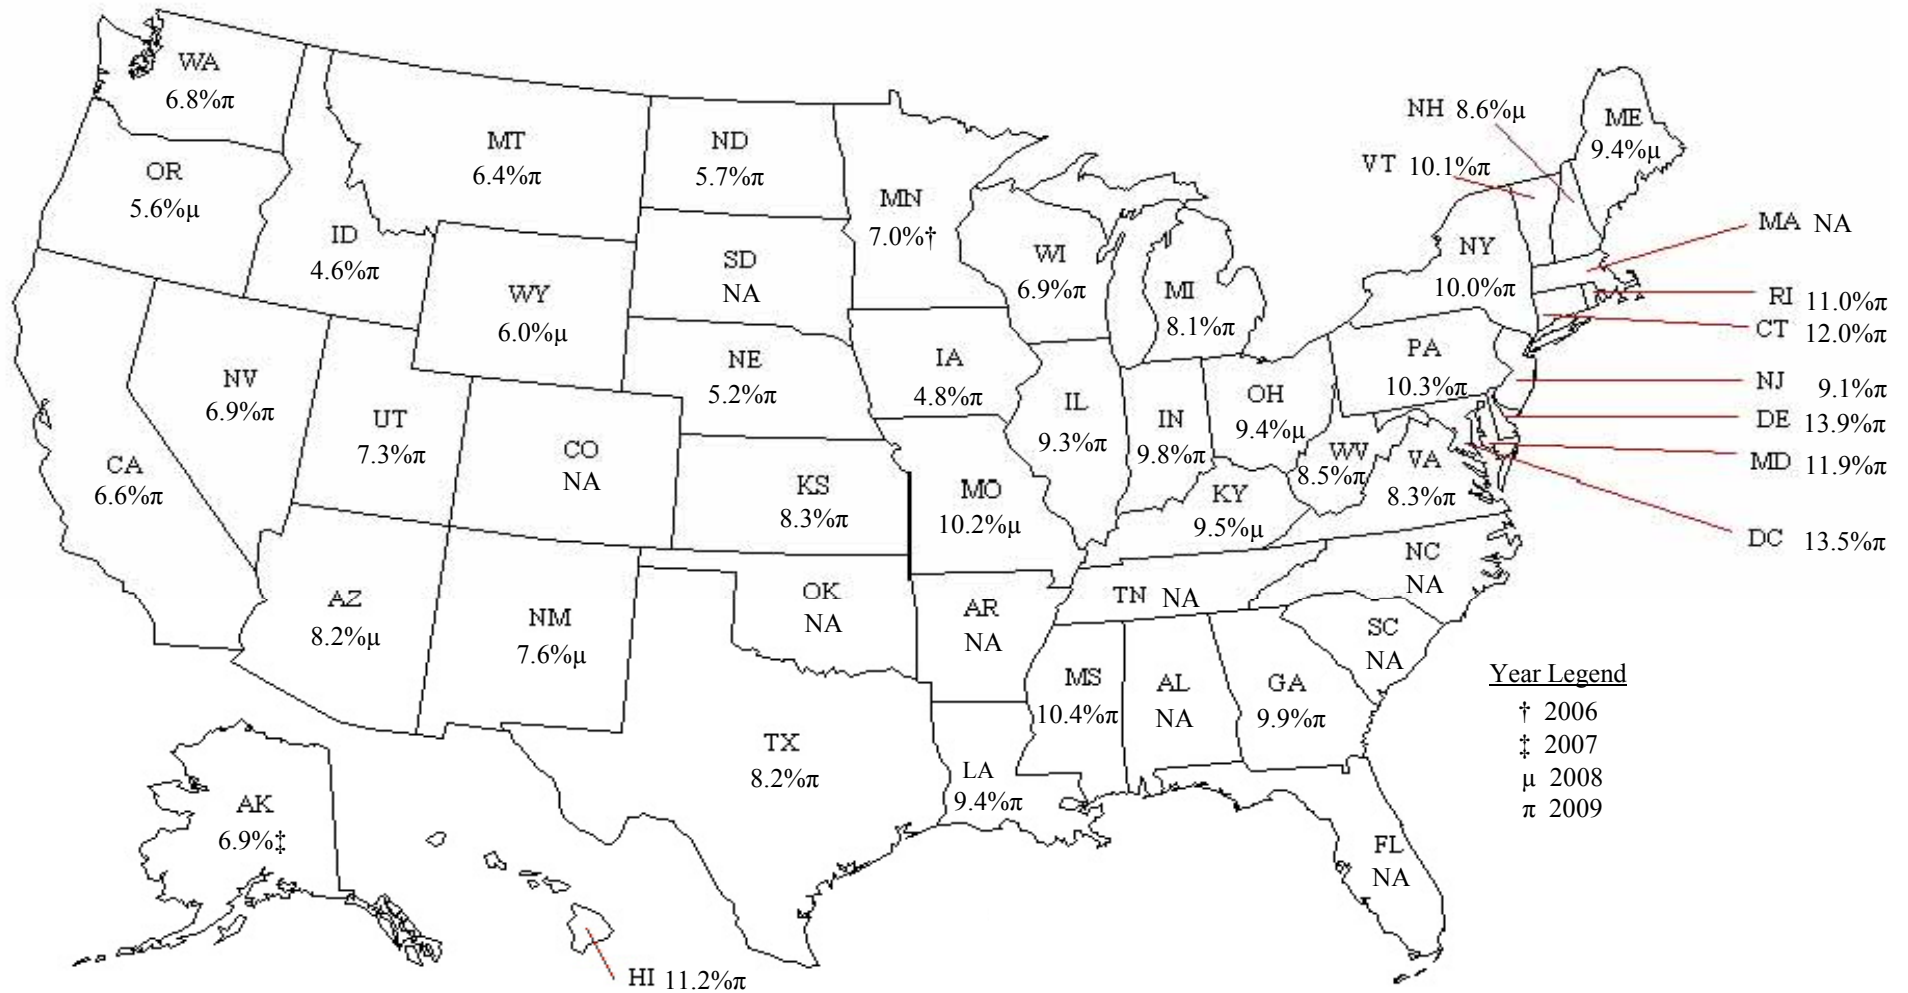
WA
6.8%π

OR
5.6%μ

MT
6.4%π

ND
5.7%π

MN
7.0%†

ID
4.6%π

SD
NA

WY
6.0%μ

WI
6.9%π

MI
8.1%π

NH 8.6%μ

ME
9.4%μ

VT 10.1%π

MA NA

NY
10.0%π

RI 11.0%π

CT 12.0%π

NV
6.9%π

UT
7.3%π

NE
5.2%π

IA
4.8%π

IL
9.3%π

IN
9.8%π

OH
9.4%μ

PA
10.3%π

NJ 9.1%π

DE 13.9%π

MD 11.9%π

DC 13.5%π

CA
6.6%π

CO
NA

KS
8.3%π

MO
10.2%μ

KY
9.5%μ

WV
8.5%π

VA
8.3%π

NC
NA

TN NA

AZ
8.2%μ

NM
7.6%μ

OK
NA

AR
NA

MS
10.4%π

AL
NA

GA
9.9%π

SC
NA

TX
8.2%π

LA
9.4%π

FL
NA

AK
6.9%‡

HI 11.2%π

Year Legend
† 2006
‡ 2007
μ 2008
π 2009